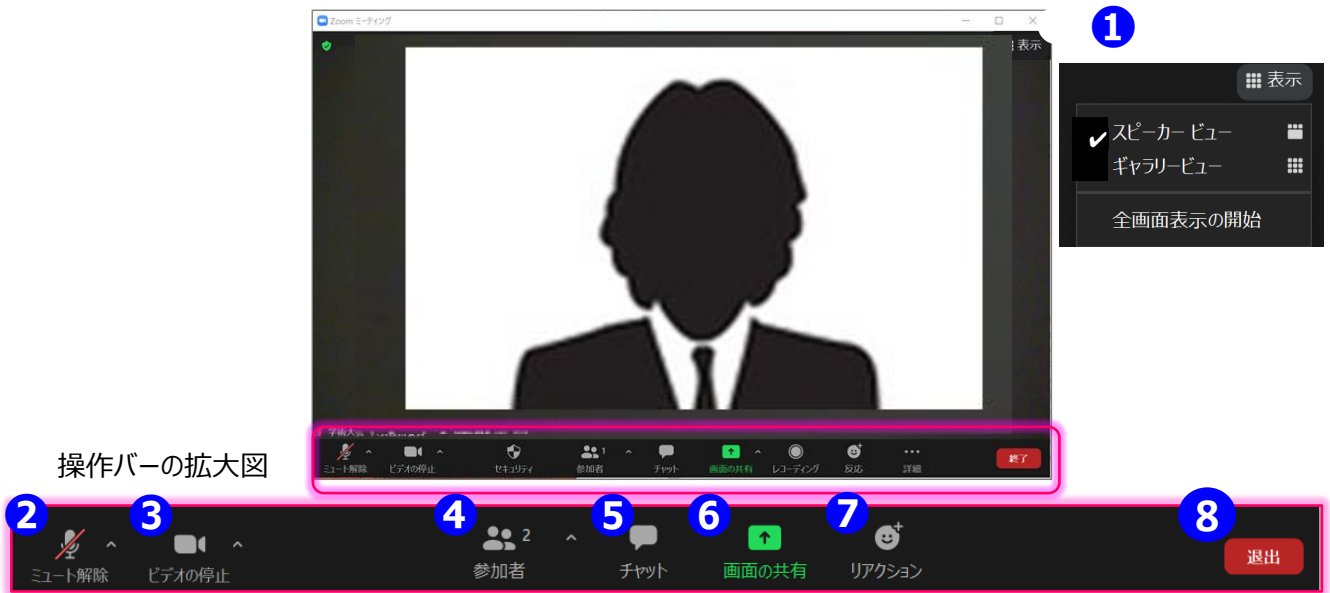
Zoom ミーティング

表示

ミュート解除 ビデオの停止 セキュリティ 参加者 1 チャット 画面の共有 レコーディング 反応 詳細 終了

1

表示

✔ スピーカー ビュー
ギャラリービュー
全画面表示の開始

操作バーの拡大図

2 ミュート解除
3 ビデオの停止
4 2 参加者
5 チャット
6 画面の共有
7 リアクション
8 退出